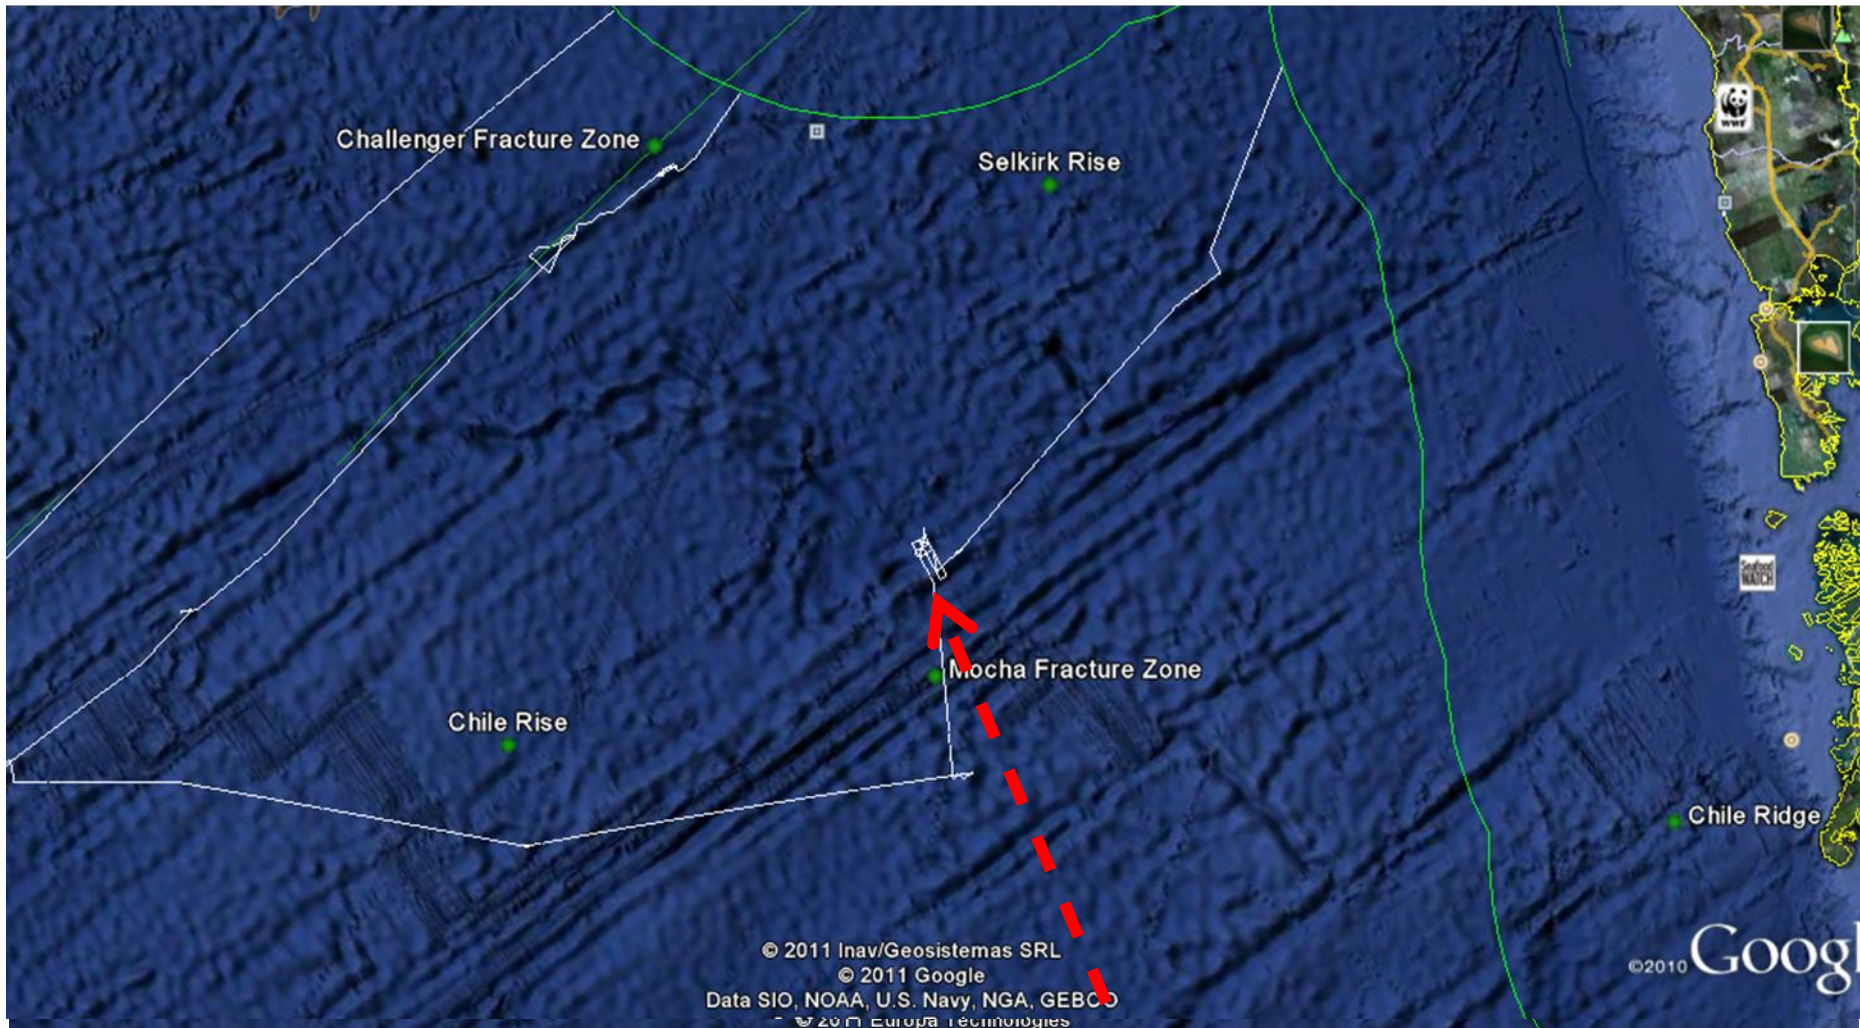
Challenger Fracture Zone

Selkirk Rise

Mocha Fracture Zone

Chile Rise

Chile Ridge

© 2011 Inav/Geosistemas SRL
© 2011 Google
Data SIO, NOAA, U.S. Navy, NGA, GEBCO
© 20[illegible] Europa Technologies

©2010 Googl